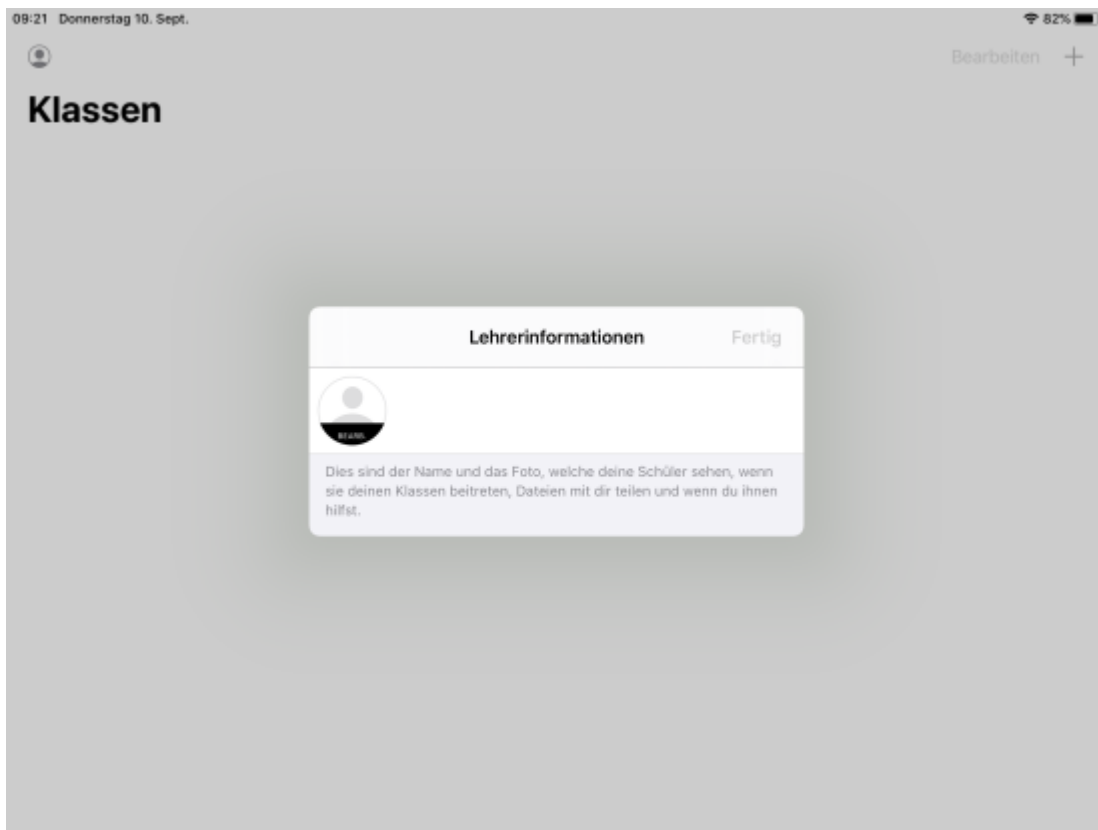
09:21 Donnerstag 10. Sept.

82%

Bearbeiten +

Klassen

Lehrerinformationen

Fertig

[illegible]

Dies sind der Name und das Foto, welche deine Schüler sehen, wenn sie deinen Klassen beitreten, Dateien mit dir teilen und wenn du ihnen hilfst.